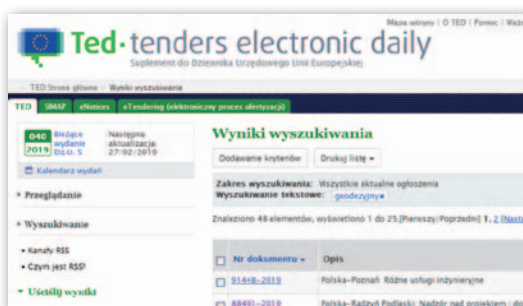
Mapa witryny | O TED | Pomoc | Waż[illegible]

Ted · tenders electronic daily

Suplement do Dziennika Urzędowego Unii Europejskiej

TED Strona główna > Wyniki wyszukiwania

TED SIMAP eNotices eTendering (elektroniczny proces ofertowania)

040 2019 Bieżące wydanie Dz.U. S Następna aktualizacja: 27/02/2019

Kalendarz wydań

Przeglądanie

Wyszukiwanie

Kanały RSS

Czym jest RSS?

Uściślij wyniki

Wyniki wyszukiwania

Dodawanie kryteriów Drukuj listę

Zakres wyszukiwania: Wszystkie aktualne ogłoszenia
Wyszukiwanie tekstowe: geodezyjny

Znaleziono 48 elementów, wyświetlono 1 do 25.[Pierwszy/Poprzedni] 1, 2 [Nast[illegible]

| | Nr dokumentu | Opis |
|---|---|---|
| | 91448-2019 | Polska-Poznań: Różne usługi inżynieryjne |
| | 88491-2019 | Polska-Radzyń Podlaski: Nadzór nad projektem i d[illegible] |